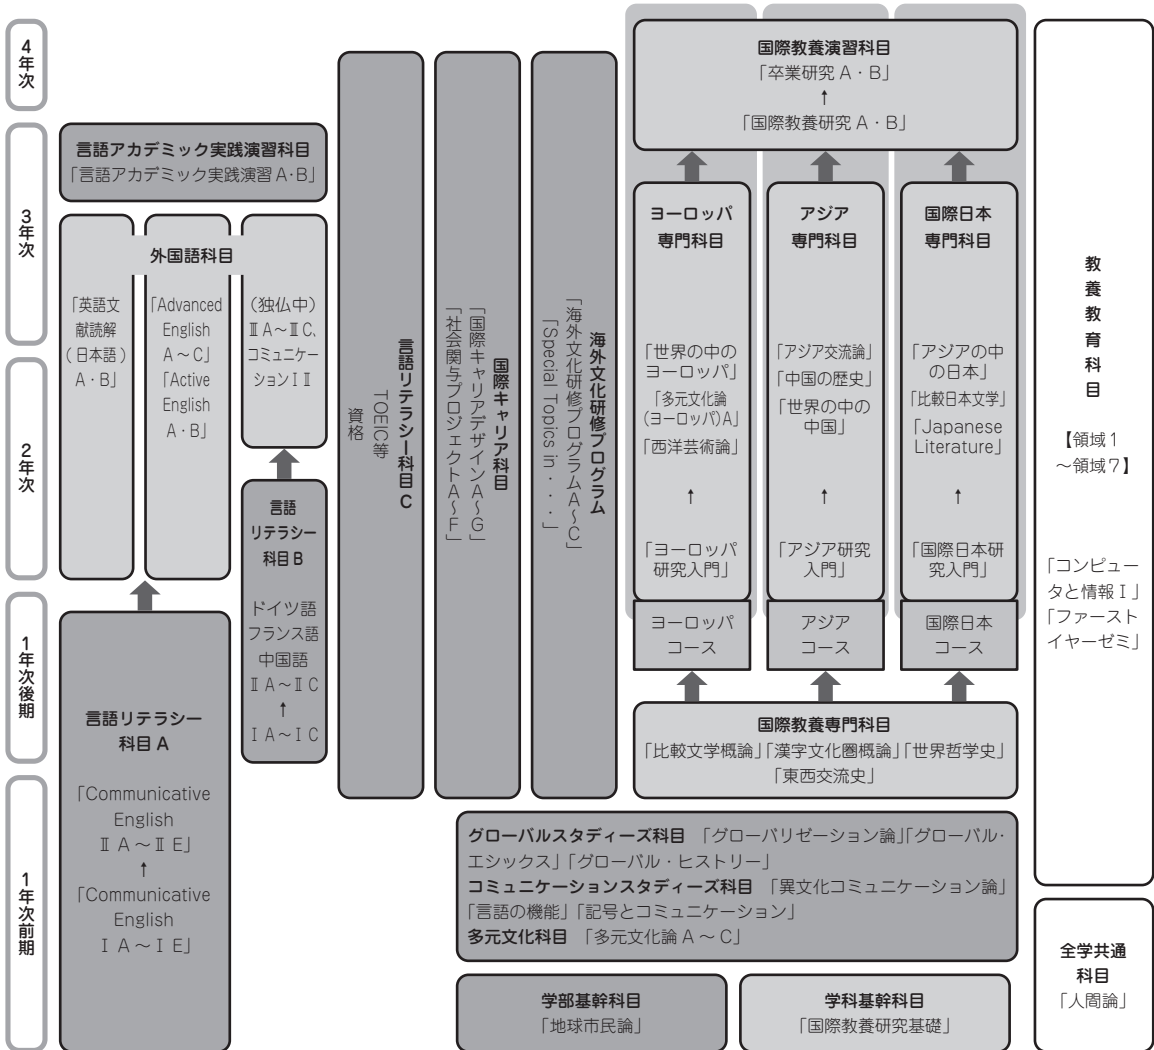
4年次

3年次

2年次

1年次後期

1年次前期

言語アカデミック実践演習科目
「言語アカデミック実践演習A･B」

外国語科目

「英語文献読解（日本語）A・B」

「Advanced English A～C」「Active English A・B」

（独仏中）ⅡA～ⅡC、コミュニケーションⅠⅡ

言語リテラシー科目B

ドイツ語
フランス語
中国語
ⅡA～ⅡC
↑
ⅠA～ⅠC

言語リテラシー科目A

「Communicative English ⅡA～ⅡE」
↑
「Communicative English ⅠA～ⅠE」

言語リテラシー科目C
TOEIC等
資格

国際キャリア科目
「国際キャリアデザインA～G」
「社会関与プロジェクトA～F」

海外文化研修プログラム
「海外文化研修プログラムA～C」
「Special Topics in・・・」

国際教養演習科目
「卒業研究A・B」
↑
「国際教養研究A・B」

ヨーロッパ専門科目

「世界の中のヨーロッパ」
「多元文化論(ヨーロッパ)A」
「西洋芸術論」
↑
「ヨーロッパ研究入門」

アジア専門科目

「アジア交流論」
「中国の歴史」
「世界の中の中国」
↑
「アジア研究入門」

国際日本専門科目

「アジアの中の日本」
「比較日本文学」
「Japanese Literature」
↑
「国際日本研究入門」

ヨーロッパコース

アジアコース

国際日本コース

国際教養専門科目
「比較文学概論」「漢字文化圏概論」「世界哲学史」
「東西交流史」

グローバルスタディーズ科目 「グローバリゼーション論」「グローバル・エシックス」「グローバル・ヒストリー」
コミュニケーションスタディーズ科目 「異文化コミュニケーション論」「言語の機能」「記号とコミュニケーション」
多元文化科目 「多元文化論A～C」

学部基幹科目
「地球市民論」

学科基幹科目
「国際教養研究基礎」

教養教育科目
【領域1～領域7】

「コンピュータと情報Ⅰ」
「ファーストイヤーゼミ」

全学共通科目
「人間論」